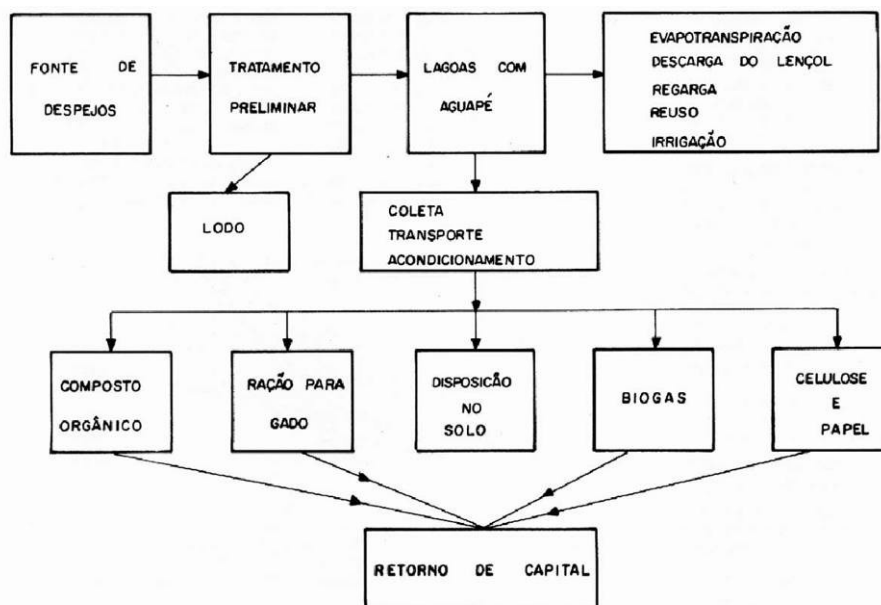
FONTE DE DESPEJOS

TRATAMENTO PRELIMINAR

LAGOAS COM AGUAPÉ

EVAPOTRANSPIRAÇÃO
DESCARGA DO LENÇOL
REGARGA
REUSO
IRRIGAÇÃO

LODO

COLETA
TRANSPORTE
ACONDICIONAMENTO

COMPOSTO ORGÂNICO

RAÇÃO PARA GADO

DISPOSICÃO NO SOLO

BIOGAS

CELULOSE E PAPEL

RETORNO DE CAPITAL